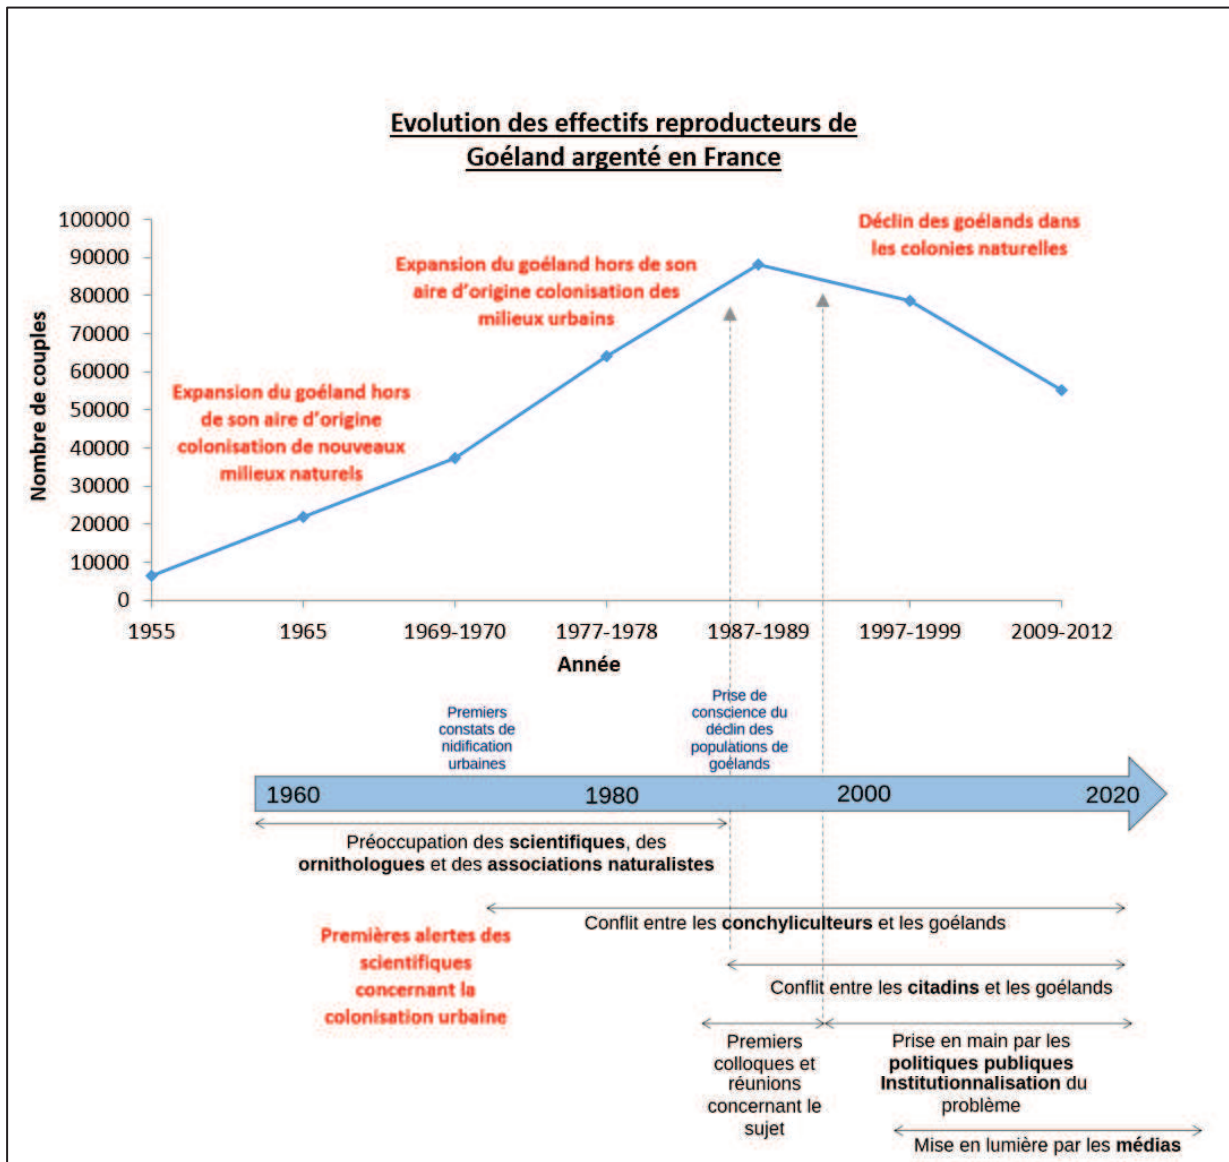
Evolution des effectifs reproducteurs de Goéland argenté en France

100000
90000
80000
70000
60000
50000
40000
30000
20000
10000
0

Nombre de couples

Déclin des goélands dans les colonies naturelles

Expansion du goéland hors de son aire d'origine colonisation des milieux urbains

Expansion du goéland hors de son aire d'origine colonisation de nouveaux milieux naturels

1955
1965
1969-1970
1977-1978
1987-1989
1997-1999
2009-2012

Année

Premiers constats de nidification urbaines

Prise de conscience du déclin des populations de goélands

1960
1980
2000
2020

Préoccupation des scientifiques, des ornithologues et des associations naturalistes

Conflit entre les conchyliculteurs et les goélands

Premières alertes des scientifiques concernant la colonisation urbaine

Conflit entre les citadins et les goélands

Premiers colloques et réunions concernant le sujet

Prise en main par les politiques publiques Institutionnalisation du problème

Mise en lumière par les médias